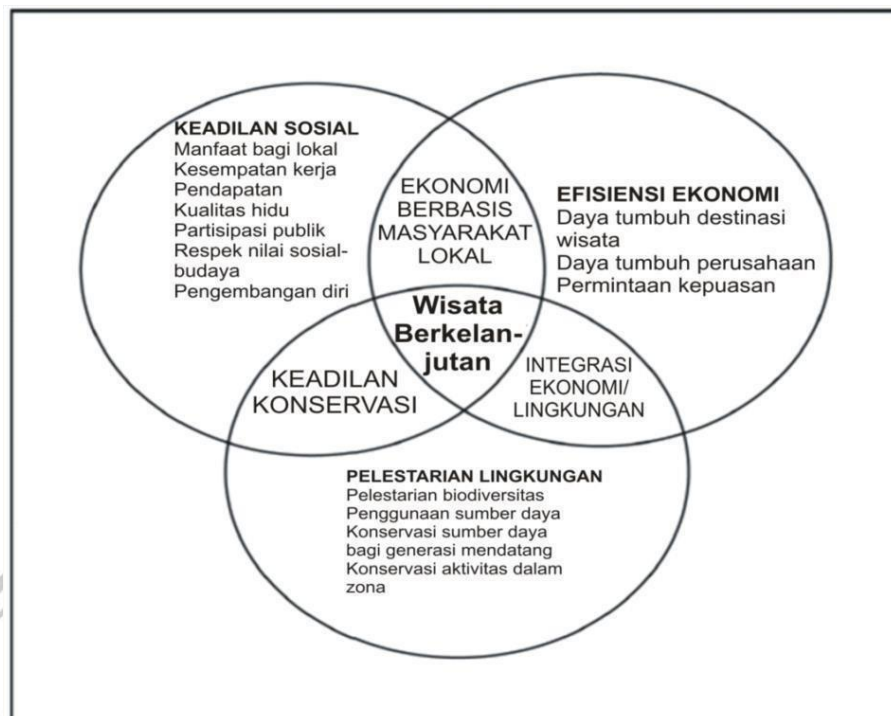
KEADILAN SOSIAL
Manfaat bagi lokal
Kesempatan kerja
Pendapatan
Kualitas hidu
Partisipasi publik
Respek nilai sosial-budaya
Pengembangan diri

EKONOMI BERBASIS MASYARAKAT LOKAL

EFISIENSI EKONOMI
Daya tumbuh destinasi wisata
Daya tumbuh perusahaan
Permintaan kepuasan

Wisata Berkelanjutan

KEADILAN KONSERVASI

INTEGRASI EKONOMI/ LINGKUNGAN

PELESTARIAN LINGKUNGAN
Pelestarian biodiversitas
Penggunaan sumber daya
Konservasi sumber daya bagi generasi mendatang
Konservasi aktivitas dalam zona